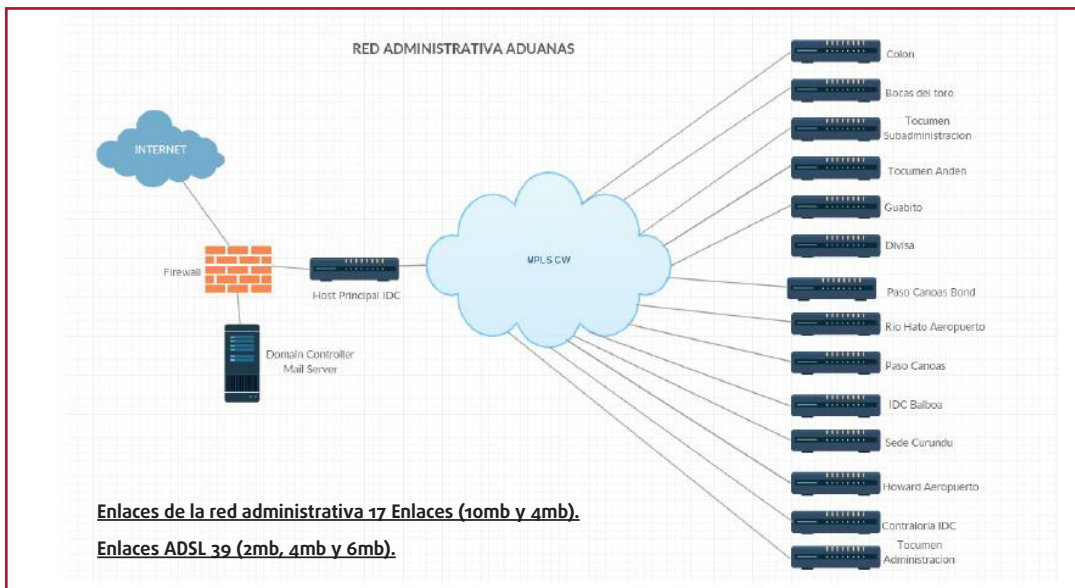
RED ADMINISTRATIVA ADUANAS

INTERNET

Firewall

Host Principal IDC

Domain Controller
Mail Server

MPLS CW

Colon

Bocas del toro

Tocumen
Subadministracion

Tocumen Anden

Guabito

Divisa

Paso Canoas Bond

Rio Hato Aeropuerto

Paso Canoas

IDC Balboa

Sede Curundu

Howard Aeropuerto

Contraloria IDC

Tocumen
Administracion

Enlaces de la red administrativa 17 Enlaces (10mb y 4mb).

Enlaces ADSL 39 (2mb, 4mb y 6mb).